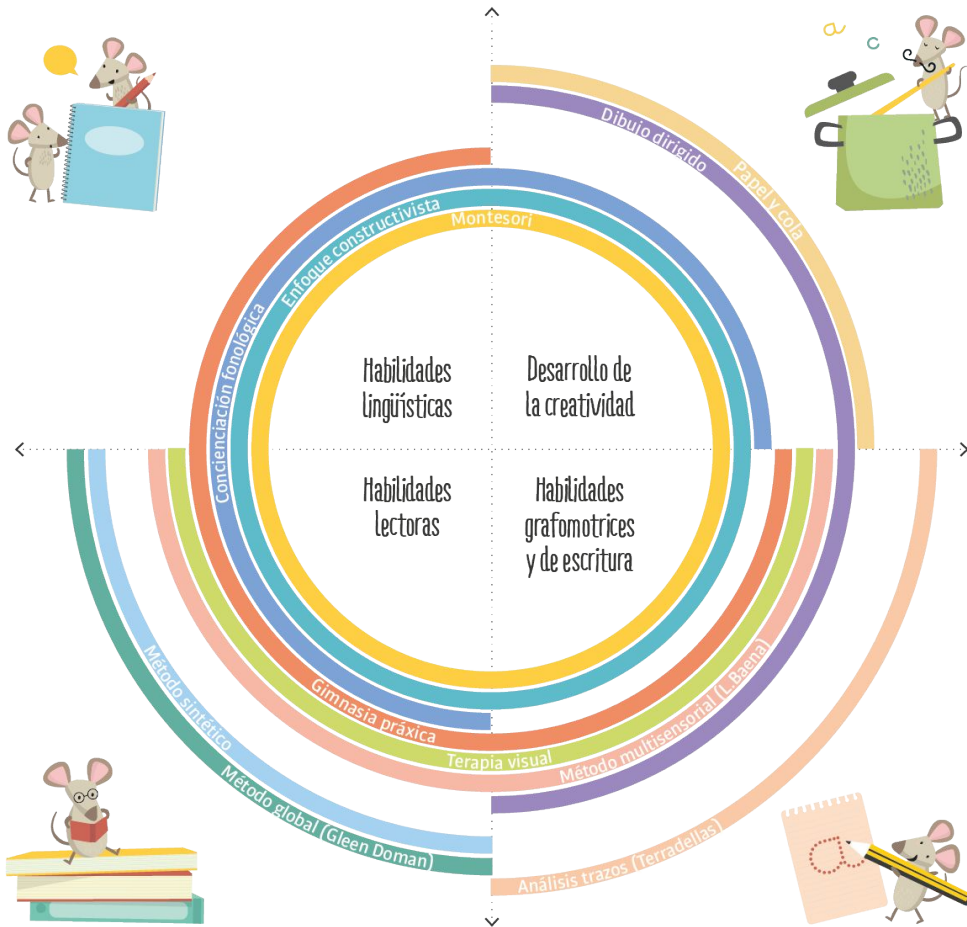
Habilidades lingüísticas

Desarrollo de la creatividad

Habilidades lectoras

Habilidades grafomotrices y de escritura

Montesori

Enfoque constructivista

Conciencіación fonológica

Dibujo dirigido

Papel y cola

Gimnasia práxica

Terapia visual

Método multisensorial (L. Baena)

Método sintético

Método global (Gleen Doman)

Análisis trazos (Terradellas)

a

c